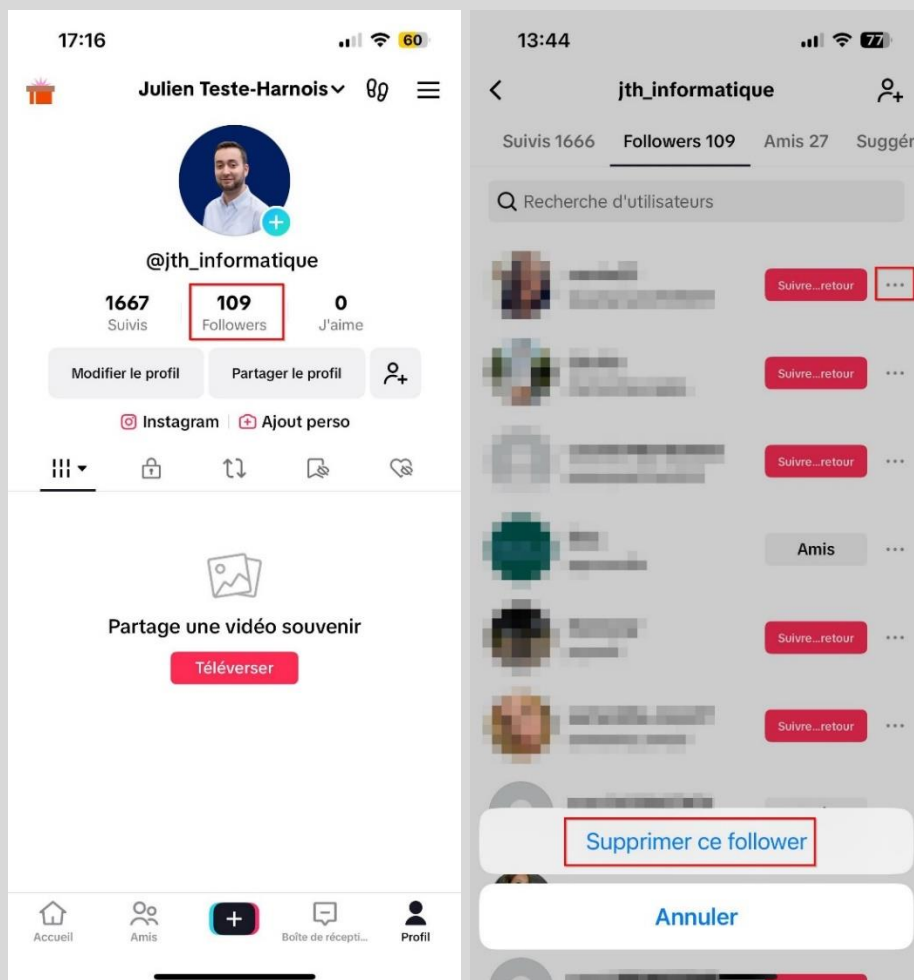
17:16

60

Julien Teste-Harnois

@jth_informatique

1667
Suivis

109
Followers

0
J'aime

Modifier le profil

Partager le profil

Instagram | Ajout perso

Partage une vidéo souvenir

Téléverser

Accueil

Amis

Boîte de récepti...

Profil

13:44

77

jth_informatique

Suivis 1666

Followers 109

Amis 27

Suggér

Recherche d'utilisateurs

Suivre...retour

Suivre...retour

Suivre...retour

Amis

Suivre...retour

Suivre...retour

Supprimer ce follower

Annuler